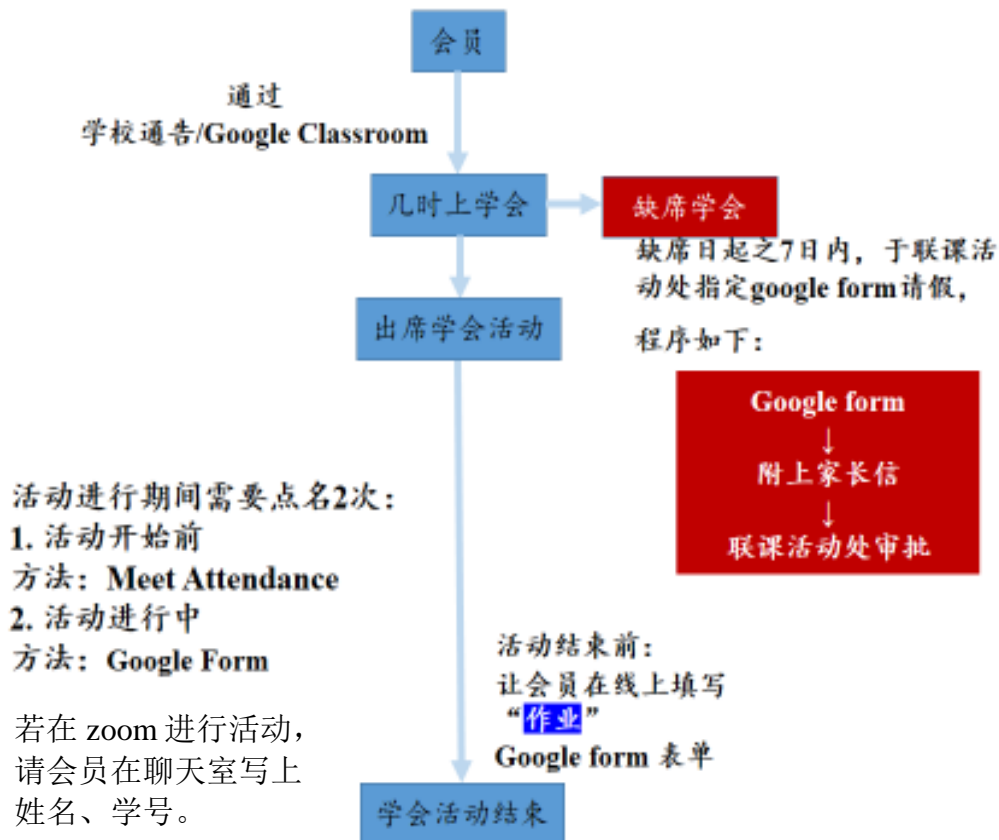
会员

通过
学校通告/Google Classroom

几时上学会

缺席学会

缺席日起之7日内，于联课活动处指定google form请假，
程序如下：

Google form
↓
附上家长信
↓
联课活动处审批

出席学会活动

活动进行期间需要点名2次：
1. 活动开始前
方法：Meet Attendance
2. 活动进行中
方法：Google Form

若在 zoom 进行活动，请会员在聊天室写上姓名、学号。

活动结束前：
让会员在线上填写
"作业"
Google form 表单

学会活动结束